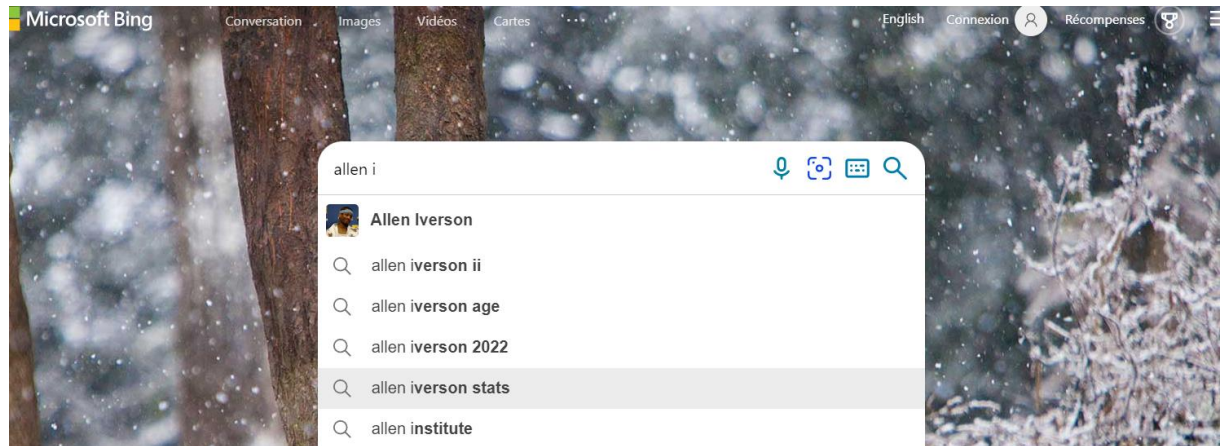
Microsoft Bing Conversation Images Vidéos Cartes ··· English Connexion Récompenses

allen i

Allen Iverson

allen iverson ii

allen iverson age

allen iverson 2022

allen iverson stats

allen institute